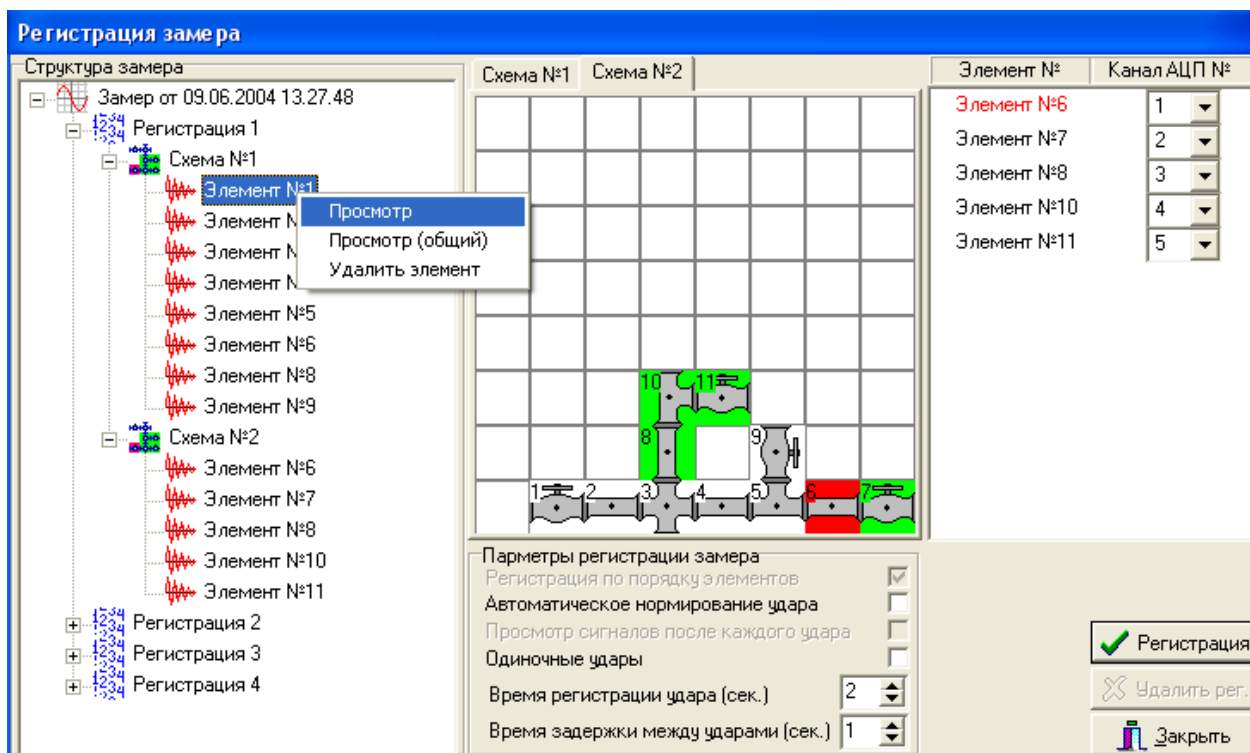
Регистрация замера

Структура замера

Замер от 09.06.2004 13.27.48
Регистрация 1
Схема №1
Элемент №1
Элемент N
Элемент N
Элемент N
Элемент №5
Элемент №6
Элемент №8
Элемент №9
Схема №2
Элемент №6
Элемент №7
Элемент №8
Элемент №10
Элемент №11
Регистрация 2
Регистрация 3
Регистрация 4

Просмотр
Просмотр (общий)
Удалить элемент

Схема №1 | Схема №2

10 11 8 9 1 2 3 4 5 6 7

| Элемент № | Канал АЦП № |
|---|---|
| Элемент №6 | 1 |
| Элемент №7 | 2 |
| Элемент №8 | 3 |
| Элемент №10 | 4 |
| Элемент №11 | 5 |

Парметры регистрации замера
Регистрация по порядку элементов
Автоматическое нормирование удара
Просмотр сигналов после каждого удара
Одиночные удары
Время регистрации удара (сек.) 2
Время задержки между ударами (сек.) 1

Регистрация
Удалить рег.
Закрыть